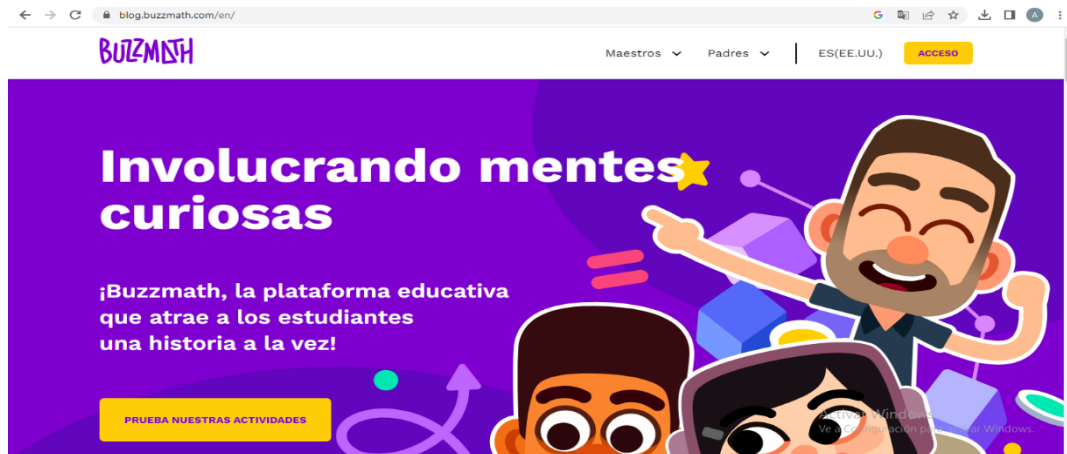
blog.buzzmath.com/en/

BUZZMATH

Maestros Padres ES(EE.UU.) ACCESO

Involucrando mentes curiosas

¡Buzzmath, la plataforma educativa que atrae a los estudiantes una historia a la vez!

PRUEBA NUESTRAS ACTIVIDADES

Activar Windows
Ve a Configuración para activar Windows.